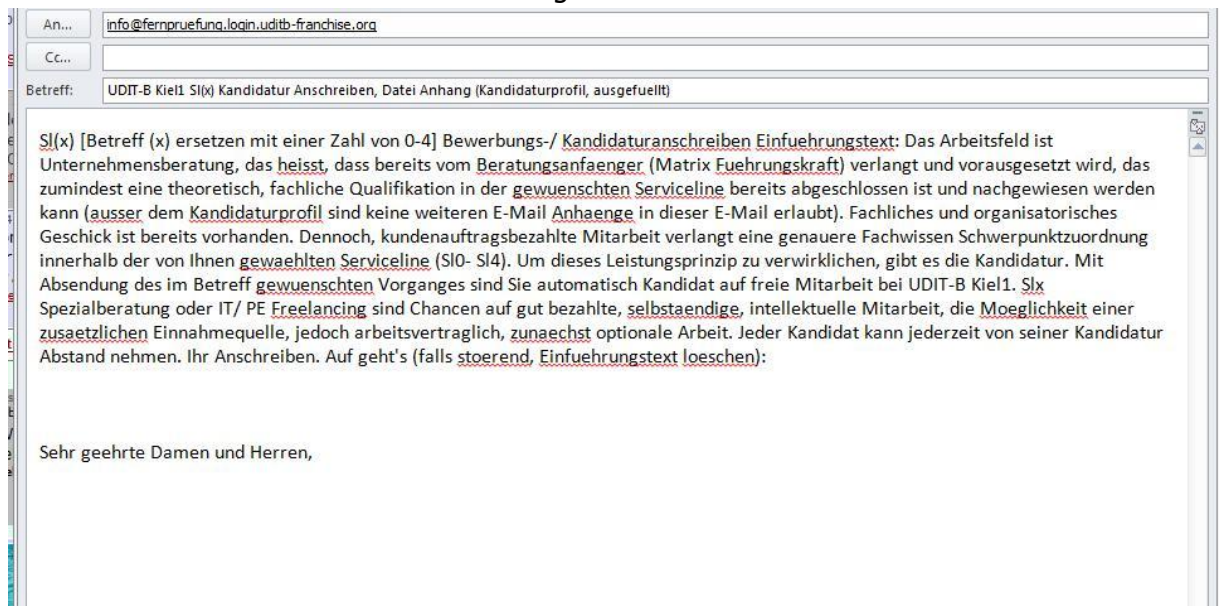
An...	info@fernpruefung.login.uditb-franchise.org

Cc...

Betreff:	UDIT-B Kiel1 Sl(x) Kandidatur Anschreiben, Datei Anhang (Kandidaturprofil, ausgefuellt)

Sl(x) [Betreff (x) ersetzen mit einer Zahl von 0-4] Bewerbungs-/ Kandidaturanschreiben Einfuehrungstext: Das Arbeitsfeld ist Unternehmensberatung, das heisst, dass bereits vom Beratungsanfaenger (Matrix Fuehrungskraft) verlangt und vorausgesetzt wird, das zumindest eine theoretisch, fachliche Qualifikation in der gewuenschten Serviceline bereits abgeschlossen ist und nachgewiesen werden kann (ausser dem Kandidaturprofil sind keine weiteren E-Mail Anhaenge in dieser E-Mail erlaubt). Fachliches und organisatorisches Geschick ist bereits vorhanden. Dennoch, kundenauftragsbezahlte Mitarbeit verlangt eine genauere Fachwissen Schwerpunktzuordnung innerhalb der von Ihnen gewaehlten Serviceline (Sl0- Sl4). Um dieses Leistungsprinzip zu verwirklichen, gibt es die Kandidatur. Mit Absendung des im Betreff gewuenschten Vorganges sind Sie automatisch Kandidat auf freie Mitarbeit bei UDIT-B Kiel1. Slx Spezialberatung oder IT/ PE Freelancing sind Chancen auf gut bezahlte, selbstaendige, intellektuelle Mitarbeit, die Moeglichkeit einer zusaetzlichen Einnahmequelle, jedoch arbeitsvertraglich, zunaechst optionale Arbeit. Jeder Kandidat kann jederzeit von seiner Kandidatur Abstand nehmen. Ihr Anschreiben. Auf geht's (falls stoerend, Einfuehrungstext loeschen):

Sehr geehrte Damen und Herren,